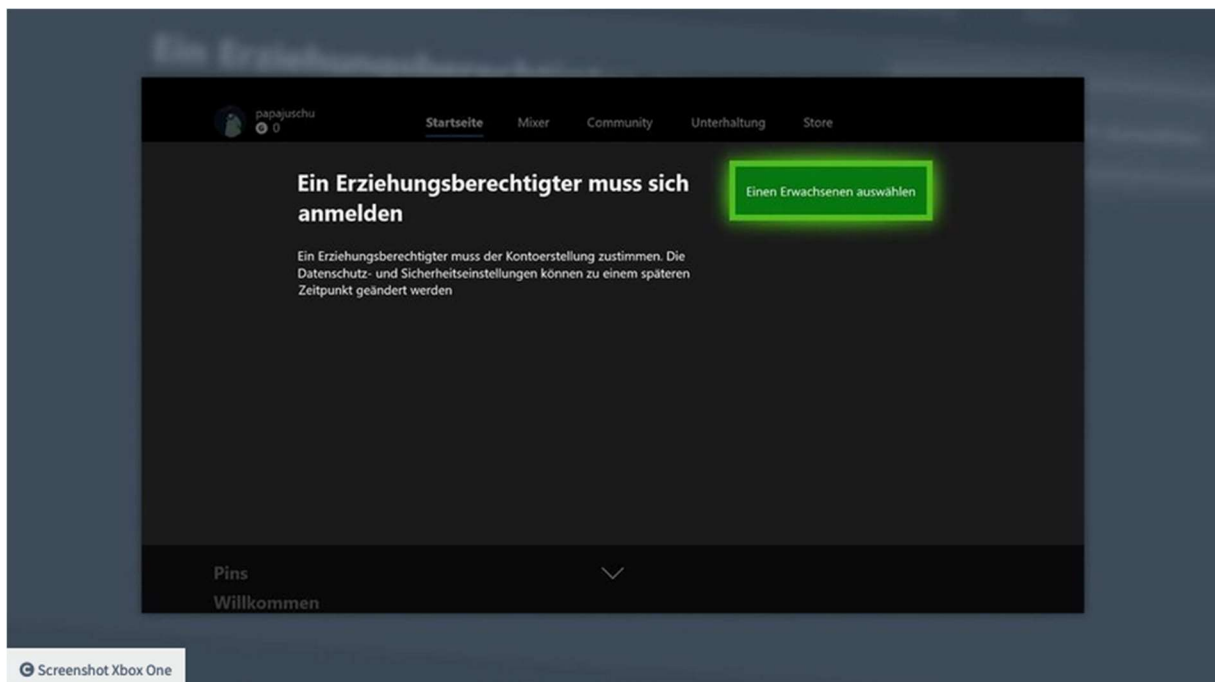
papajuschu
0

Startseite Mixer Community Unterhaltung Store

Ein Erziehungsberechtigter muss sich anmelden

Ein Erziehungsberechtigter muss der Kontoerstellung zustimmen. Die Datenschutz- und Sicherheitseinstellungen können zu einem späteren Zeitpunkt geändert werden

Einen Erwachsenen auswählen

Pins
Willkommen

© Screenshot Xbox One